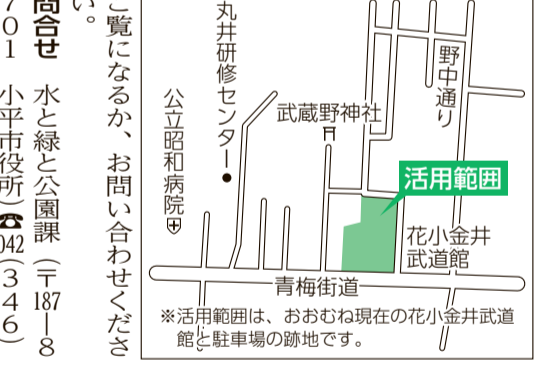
い。
ご覧になるか、お問い合わせくださ

問合せ　水と緑と公園課（〒187－8701　小平市役所）☎042（346）

丸井研修センター
公立昭和病院
武蔵野神社
野中通り
活用範囲
花小金井武道館
青梅街道
※活用範囲は、おおむね現在の花小金井武道館と駐車場の跡地です。